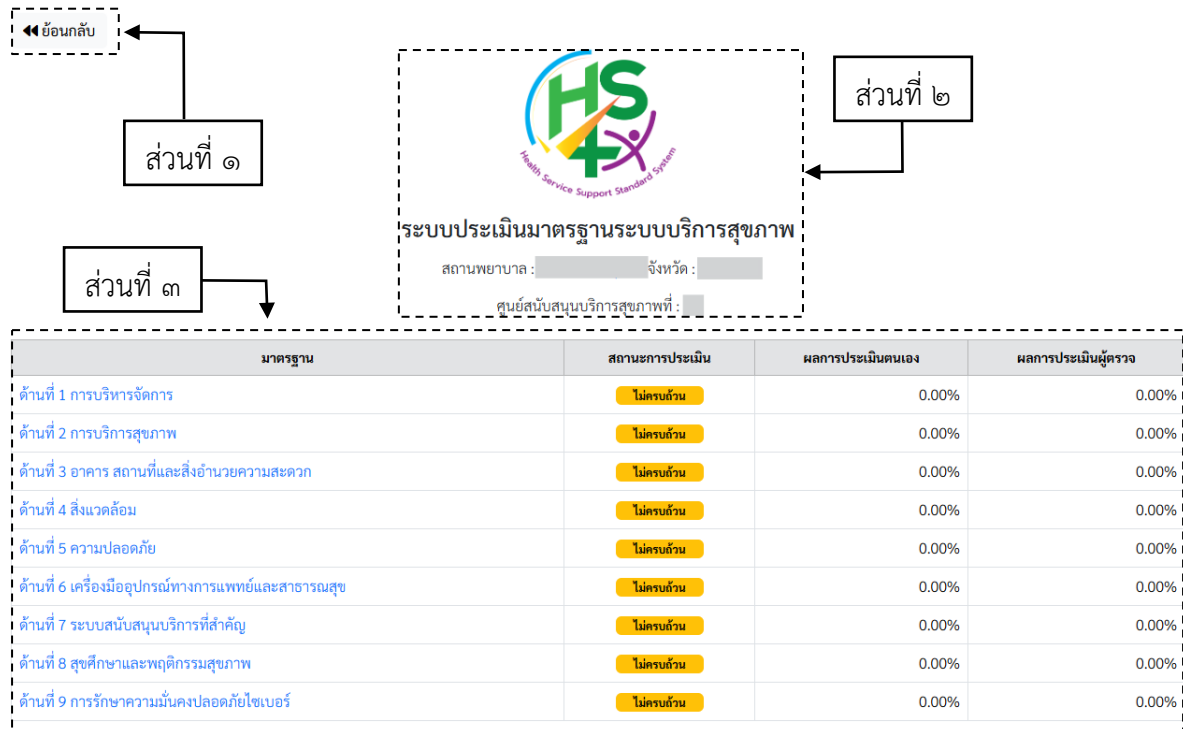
◀◀ ย้อนกลับ

ส่วนที่ ๑

HS4

Health Service Support Standard System

ส่วนที่ ๒

ระบบประเมินมาตรฐานระบบบริการสุขภาพ

สถานพยาบาล : จังหวัด :

ศูนย์สนับสนุนบริการสุขภาพที่ :

ส่วนที่ ๓

| มาตรฐาน | สถานะการประเมิน | ผลการประเมินตนเอง | ผลการประเมินผู้ตรวจ |
|---|---|---|---|
| ด้านที่ 1 การบริหารจัดการ | ไม่ครบถ้วน | 0.00% | 0.00% |
| ด้านที่ 2 การบริการสุขภาพ | ไม่ครบถ้วน | 0.00% | 0.00% |
| ด้านที่ 3 อาคาร สถานที่และสิ่งอำนวยความสะดวก | ไม่ครบถ้วน | 0.00% | 0.00% |
| ด้านที่ 4 สิ่งแวดล้อม | ไม่ครบถ้วน | 0.00% | 0.00% |
| ด้านที่ 5 ความปลอดภัย | ไม่ครบถ้วน | 0.00% | 0.00% |
| ด้านที่ 6 เครื่องมืออุปกรณ์ทางการแพทย์และสาธารณสุข | ไม่ครบถ้วน | 0.00% | 0.00% |
| ด้านที่ 7 ระบบสนับสนุนบริการที่สำคัญ | ไม่ครบถ้วน | 0.00% | 0.00% |
| ด้านที่ 8 สุขศึกษาและพฤติกรรมสุขภาพ | ไม่ครบถ้วน | 0.00% | 0.00% |
| ด้านที่ 9 การรักษาความมั่นคงปลอดภัยไซเบอร์ | ไม่ครบถ้วน | 0.00% | 0.00% |